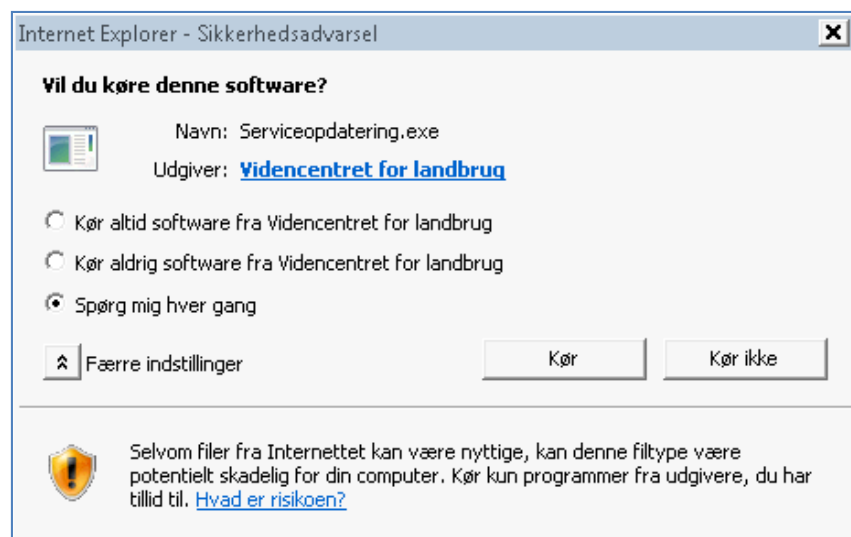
Internet Explorer - Sikkerhedsadvarsel

X

Vil du køre denne software?

Navn: Serviceopdatering.exe

Udgiver: Videncentret for landbrug

Kør altid software fra Videncentret for landbrug

Kør aldrig software fra Videncentret for landbrug

Spørg mig hver gang

Færre indstillinger

Kør

Kør ikke

Selvom filer fra Internettet kan være nyttige, kan denne filtype være potentielt skadelig for din computer. Kør kun programmer fra udgivere, du har tillid til. Hvad er risikoen?